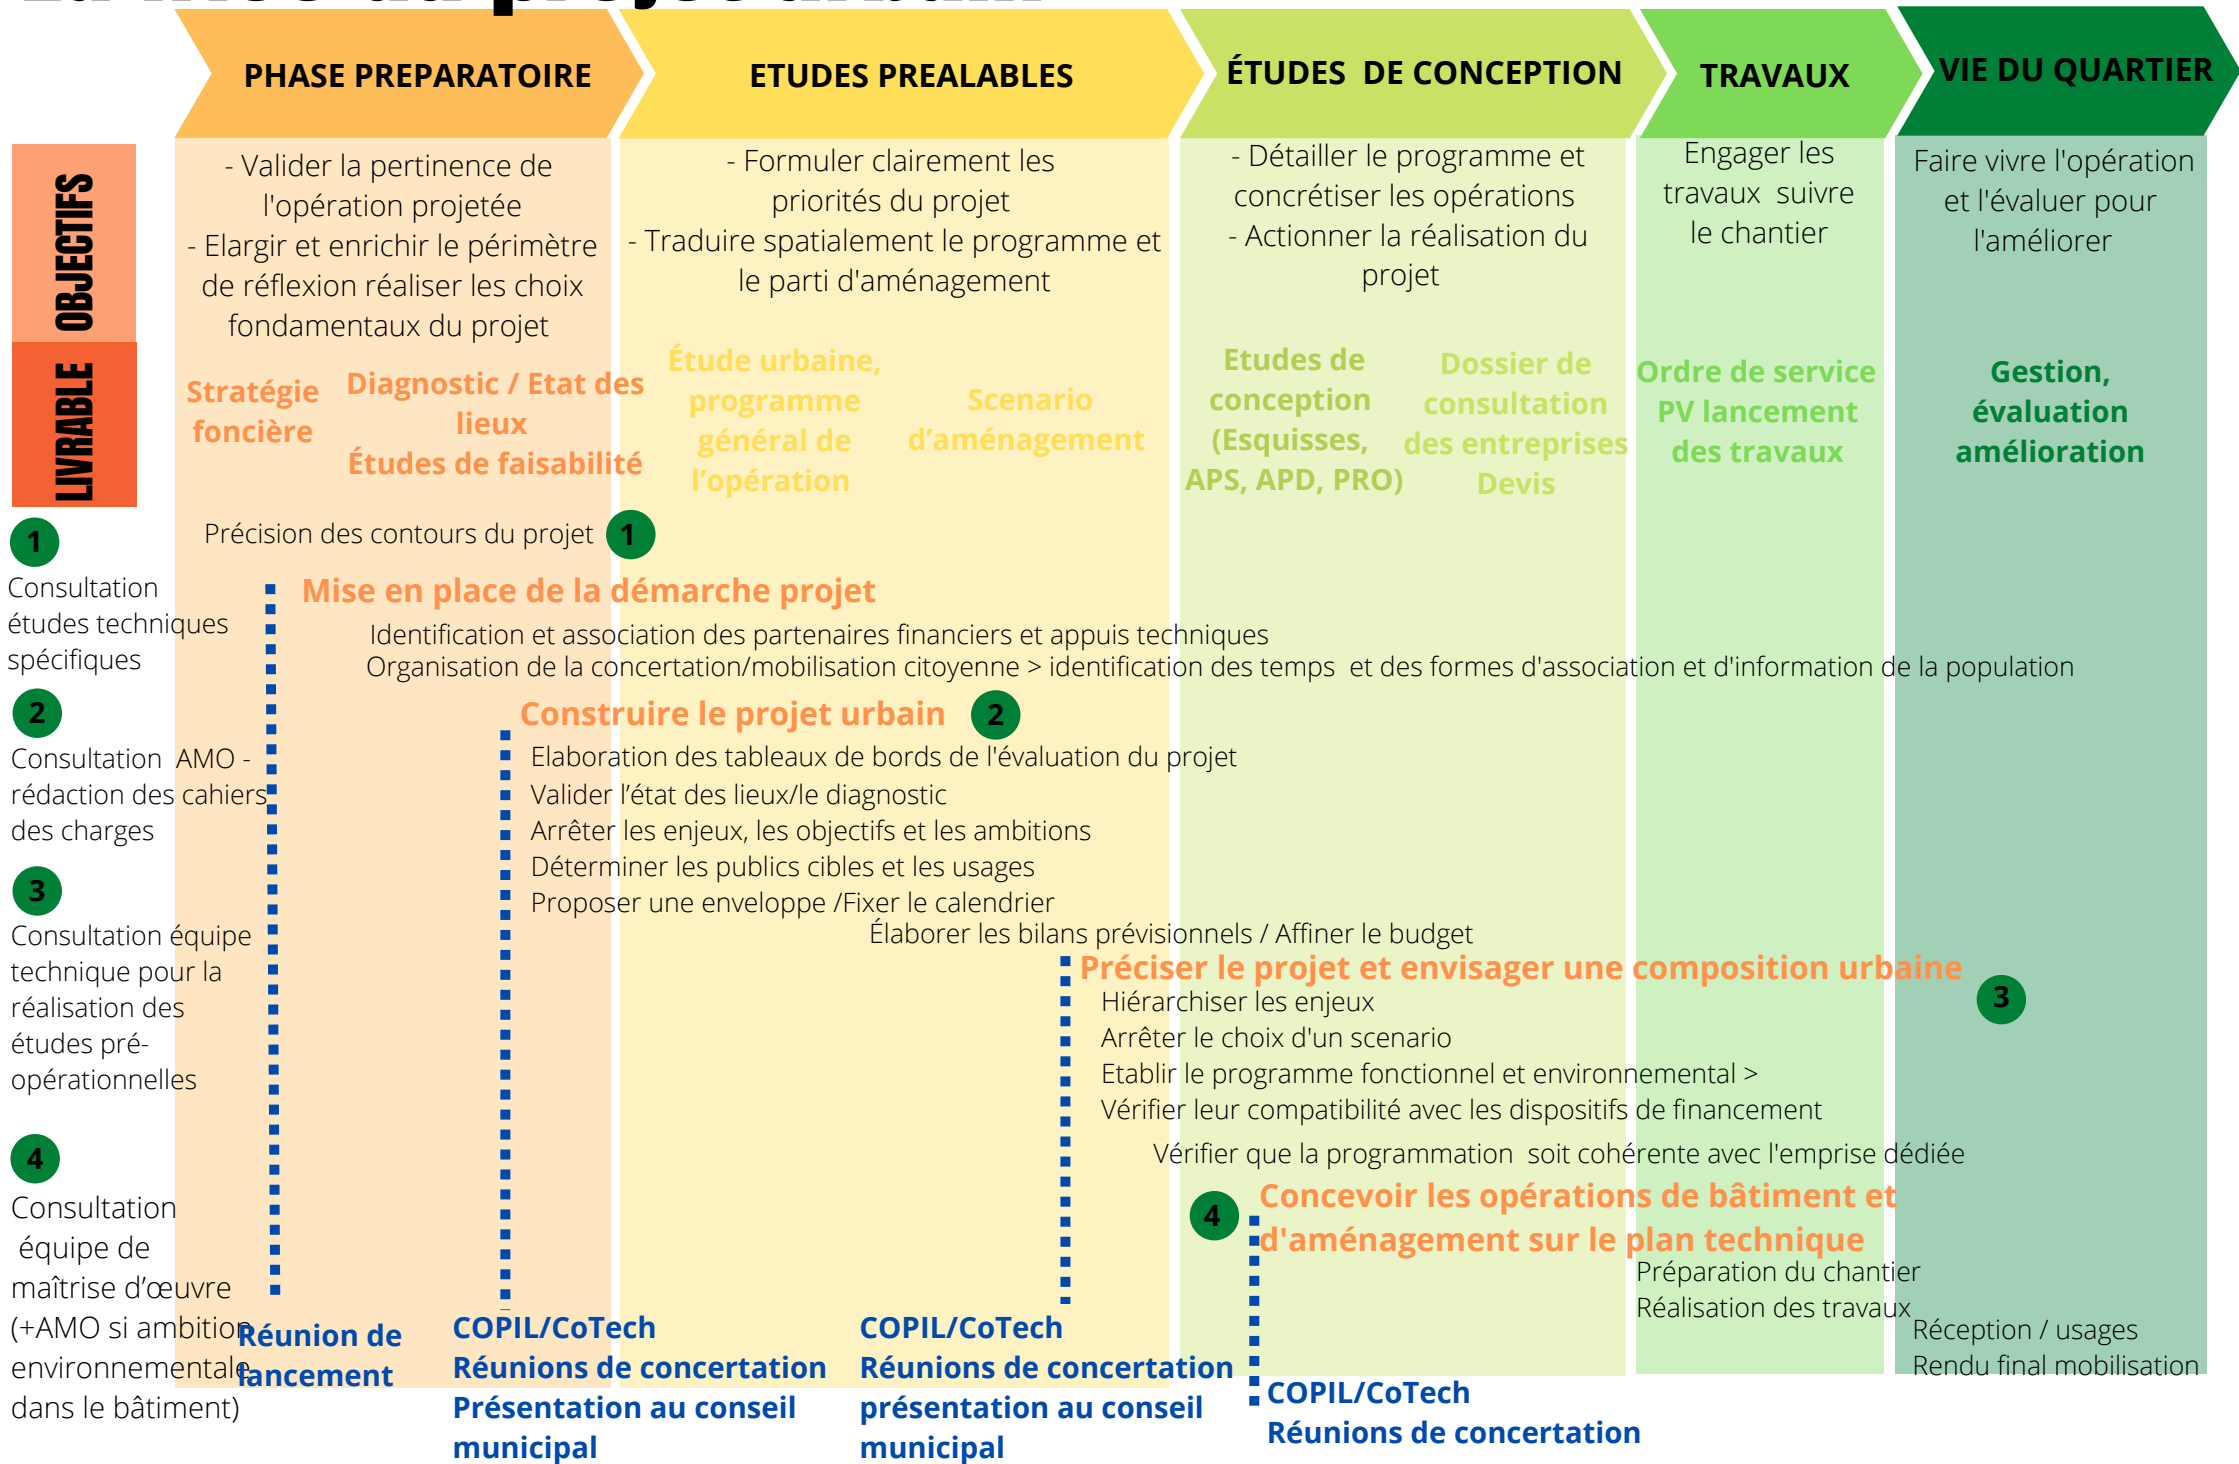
PHASE PREPARATOIRE

ETUDES PREALABLES

ÉTUDES DE CONCEPTION

TRAVAUX

VIE DU QUARTIER

OBJECTIFS

LIVRABLE

- Valider la pertinence de l'opération projetée
- Elargir et enrichir le périmètre de réflexion réaliser les choix fondamentaux du projet

- Formuler clairement les priorités du projet
- Traduire spatialement le programme et le parti d'aménagement

- Détailler le programme et concrétiser les opérations
- Actionner la réalisation du projet

Engager les travaux suivre le chantier

Faire vivre l'opération et l'évaluer pour l'améliorer

Stratégie foncière

Diagnostic / Etat des lieux
Études de faisabilité

Étude urbaine, programme général de l'opération

Scenario d'aménagement

Etudes de conception (Esquisses, APS, APD, PRO)

Dossier de consultation des entreprises Devis

Ordre de service PV lancement des travaux

Gestion, évaluation amélioration

1
Consultation études techniques spécifiques

Précision des contours du projet 1

Mise en place de la démarche projet

Identification et association des partenaires financiers et appuis techniques
Organisation de la concertation/mobilisation citoyenne > identification des temps et des formes d'association et d'information de la population

2
Consultation AMO - rédaction des cahiers des charges

Construire le projet urbain 2

Elaboration des tableaux de bords de l'évaluation du projet
Valider l'état des lieux/le diagnostic
Arrêter les enjeux, les objectifs et les ambitions
Déterminer les publics cibles et les usages
Proposer une enveloppe /Fixer le calendrier
Élaborer les bilans prévisionnels / Affiner le budget

3
Consultation équipe technique pour la réalisation des études pré-opérationnelles

Préciser le projet et envisager une composition urbaine 3

Hiérarchiser les enjeux
Arrêter le choix d'un scenario
Etablir le programme fonctionnel et environnemental >
Vérifier leur compatibilité avec les dispositifs de financement
Vérifier que la programmation soit cohérente avec l'emprise dédiée

4
Consultation équipe de maîtrise d'œuvre (+AMO si ambition environnementale dans le bâtiment)

4 Concevoir les opérations de bâtiment et d'aménagement sur le plan technique

Préparation du chantier
Réalisation des travaux

Réception / usages
Rendu final mobilisation

Réunion de lancement

COPIL/CoTech
Réunions de concertation
Présentation au conseil municipal

COPIL/CoTech
Réunions de concertation
présentation au conseil municipal

COPIL/CoTech
Réunions de concertation